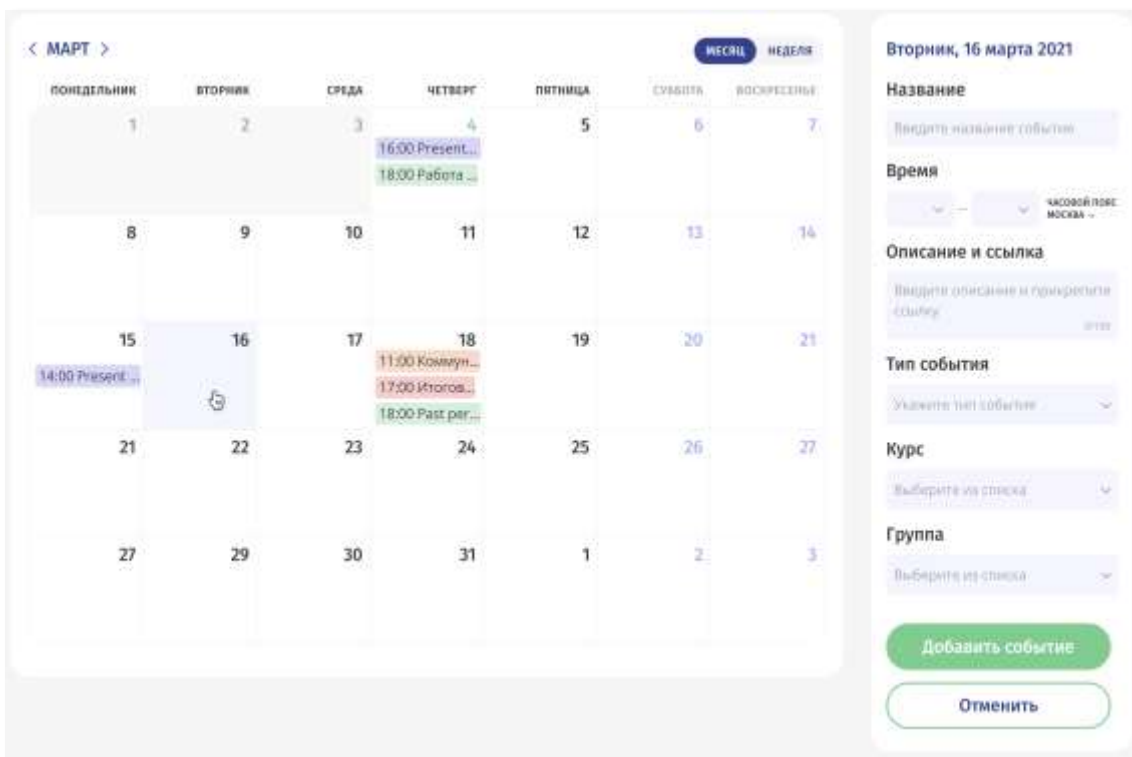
< МАРТ >

МЕСЯЦ НЕДЕЛЯ

| ПОНЕДЕЛЬНИК | ВТОРНИК | СРЕДА | ЧЕТВЕРГ | ПЯТНИЦА | СУББОТА | ВОСКРЕСЕНЬЕ |
|---|---|---|---|---|---|---|
| 1 | 2 | 3 | 4 16:00 Present... 18:00 Работа ... | 5 | 6 | 7 |
| 8 | 9 | 10 | 11 | 12 | 13 | 14 |
| 15 14:00 Present ... | 16 | 17 | 18 11:00 Коммун... 17:00 Итогов... 18:00 Past per... | 19 | 20 | 21 |
| 21 | 22 | 23 | 24 | 25 | 26 | 27 |
| 27 | 29 | 30 | 31 | 1 | 2 | 3 |

Вторник, 16 марта 2021

Название

Введите название события

Время

часовой пояс Москва

Описание и ссылка

Введите описание и прикрепите ссылку

Тип события

Укажите тип события

Курс

Выберите из списка

Группа

Выберите из списка

Добавить событие

Отменить